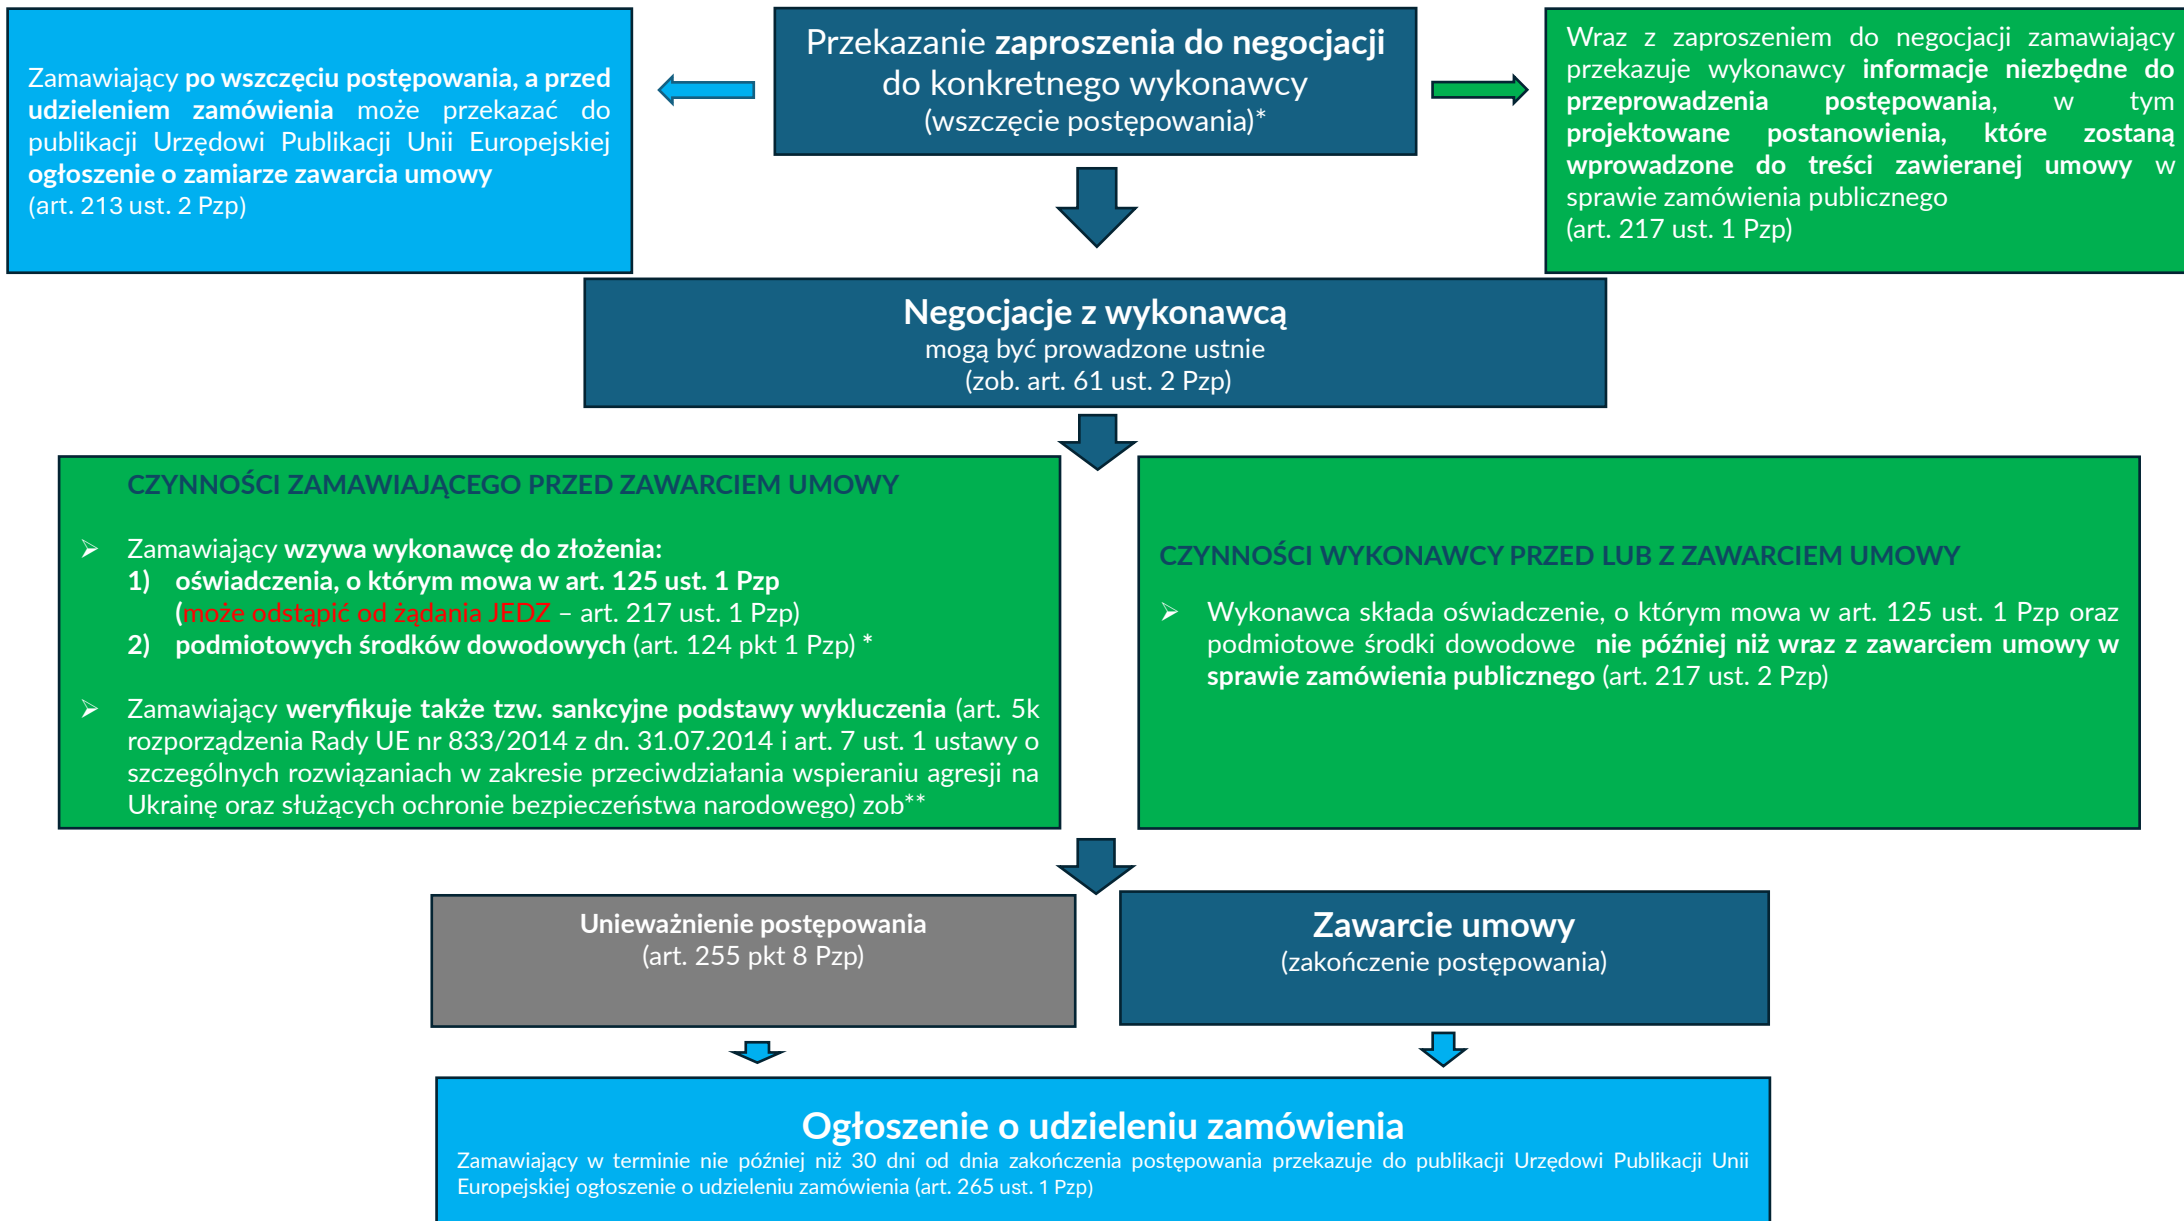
Przekazanie zaproszenia do negocjacji do konkretnego wykonawcy (wszczęcie postępowania)*

Zamawiający po wszczęciu postępowania, a przed udzieleniem zamówienia może przekazać do publikacji Urzędowi Publikacji Unii Europejskiej ogłoszenie o zamiarze zawarcia umowy (art. 213 ust. 2 Pzp)

Wraz z zaproszeniem do negocjacji zamawiający przekazuje wykonawcy informacje niezbędne do przeprowadzenia postępowania, w tym projektowane postanowienia, które zostaną wprowadzone do treści zawieranej umowy w sprawie zamówienia publicznego (art. 217 ust. 1 Pzp)

Negocjacje z wykonawcą
mogą być prowadzone ustnie
(zob. art. 61 ust. 2 Pzp)

CZYNNOŚCI ZAMAWIAJĄCEGO PRZED ZAWARCIEM UMOWY

➢ Zamawiający wzywa wykonawcę do złożenia:
1) oświadczenia, o którym mowa w art. 125 ust. 1 Pzp (może odstąpić od żądania JEDZ – art. 217 ust. 1 Pzp)
2) podmiotowych środków dowodowych (art. 124 pkt 1 Pzp) *

➢ Zamawiający weryfikuje także tzw. sankcyjne podstawy wykluczenia (art. 5k rozporządzenia Rady UE nr 833/2014 z dn. 31.07.2014 i art. 7 ust. 1 ustawy o szczególnych rozwiązaniach w zakresie przeciwdziałania wspieraniu agresji na Ukrainę oraz służących ochronie bezpieczeństwa narodowego) zob**

CZYNNOŚCI WYKONAWCY PRZED LUB Z ZAWARCIEM UMOWY

➢ Wykonawca składa oświadczenie, o którym mowa w art. 125 ust. 1 Pzp oraz podmiotowe środki dowodowe nie później niż wraz z zawarciem umowy w sprawie zamówienia publicznego (art. 217 ust. 2 Pzp)

Unieważnienie postępowania
(art. 255 pkt 8 Pzp)

Zawarcie umowy
(zakończenie postępowania)

Ogłoszenie o udzieleniu zamówienia
Zamawiający w terminie nie później niż 30 dni od dnia zakończenia postępowania przekazuje do publikacji Urzędowi Publikacji Unii Europejskiej ogłoszenie o udzieleniu zamówienia (art. 265 ust. 1 Pzp)